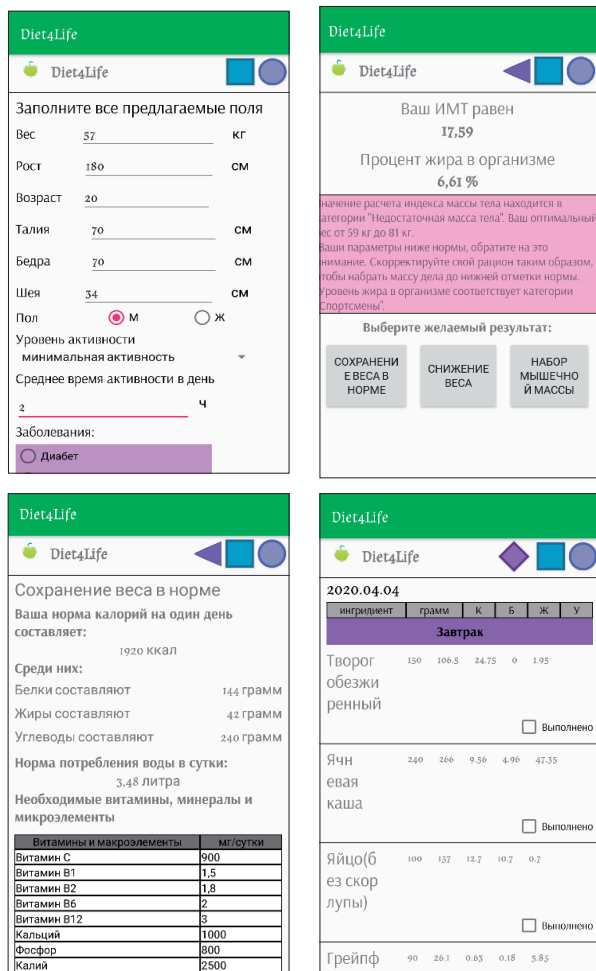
Diet4Life

Diet4Life

Заполните все предлагаемые поля

Вес 57 кг

Рост 180 см

Возраст 20

Талия 70 см

Бедра 70 см

Шея 34 см

Пол М Ж

Уровень активности

минимальная активность

Среднее время активности в день

2 ч

Заболевания:

Диабет

Diet4Life

Diet4Life

Ваш ИМТ равен

17,59

Процент жира в организме

6,61 %

Значение расчета индекса массы тела находится в категории "Недостаточная масса тела". Ваш оптимальный вес от 59 кг до 81 кг.
Ваши параметры ниже нормы, обратите на это внимание. Скорректируйте свой рацион таким образом, чтобы набрать массу дела до нижней отметки нормы.
Уровень жира в организме соответствует категории "Спортсмены".

Выберите желаемый результат:

СОХРАНЕНИЕ ВЕСА В НОРМЕ

СНИЖЕНИЕ ВЕСА

НАБОР МЫШЕЧНОЙ МАССЫ

Diet4Life

Diet4Life

Сохранение веса в норме

Ваша норма калорий на один день составляет:

1920 ккал

Среди них:

Белки составляют 144 грамм

Жиры составляют 42 грамм

Углеводы составляют 240 грамм

Норма потребления воды в сутки:

3,48 литра

Необходимые витамины, минералы и микроэлементы

| Витамины и макроэлементы | мг/сутки |
|---|---|
| Витамин С | 900 |
| Витамин В1 | 1,5 |
| Витамин В2 | 1,8 |
| Витамин В6 | 2 |
| Витамин В12 | 3 |
| Кальций | 1000 |
| Фосфор | 800 |
| Калий | 2500 |

Diet4Life

Diet4Life

2020.04.04

| ингридиент | грамм | К | Б | Ж | У |
|---|---|---|---|---|---|

Завтрак

Творог обезжиренный 150 106.5 24.75 0 1.95

Выполнено

Ячневая каша 240 266 9.56 4.96 47.35

Выполнено

Яйцо(без скорлупы) 100 157 12.7 10.7 0.7

Выполнено

Грейпф 90 26.1 0.63 0.18 5.85